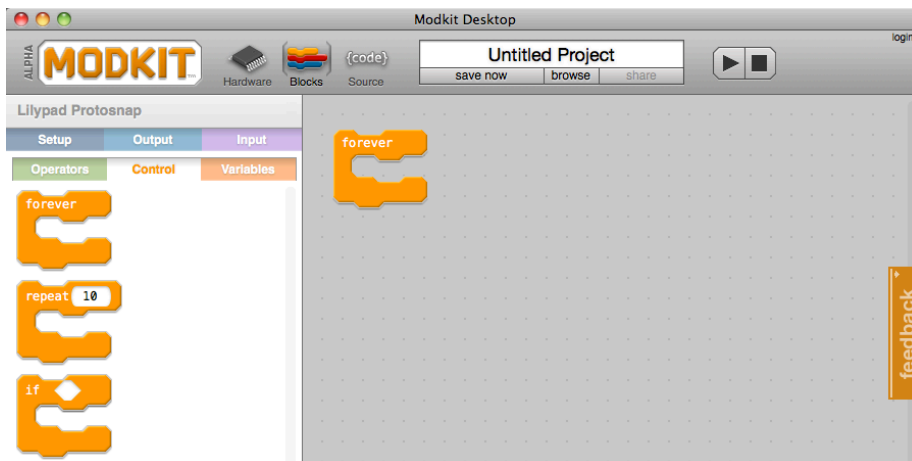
Modkit Desktop

login

ALPHA MODKIT

Hardware Blocks {code} Source

Untitled Project

save now browse share

Lilypad Protosnap

Setup Output Input

Operators Control Variables

forever

repeat 10

if

forever

feedback